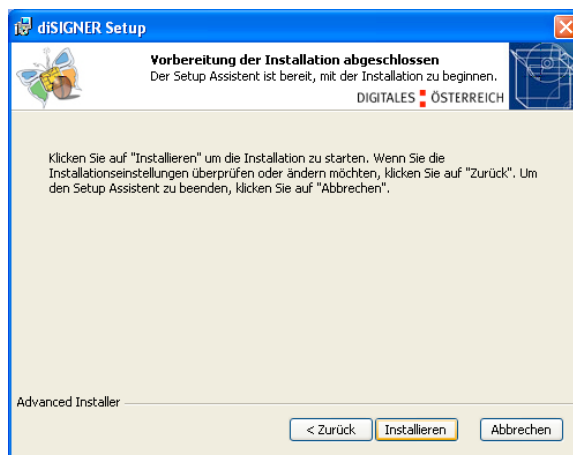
diSIGNER Setup

Vorbereitung der Installation abgeschlossen
Der Setup Assistent ist bereit, mit der Installation zu beginnen.

DIGITALES ÖSTERREICH

Klicken Sie auf "Installieren" um die Installation zu starten. Wenn Sie die Installationseinstellungen überprüfen oder ändern möchten, klicken Sie auf "Zurück". Um den Setup Assistent zu beenden, klicken Sie auf "Abbrechen".

Advanced Installer

< Zurück | Installieren | Abbrechen